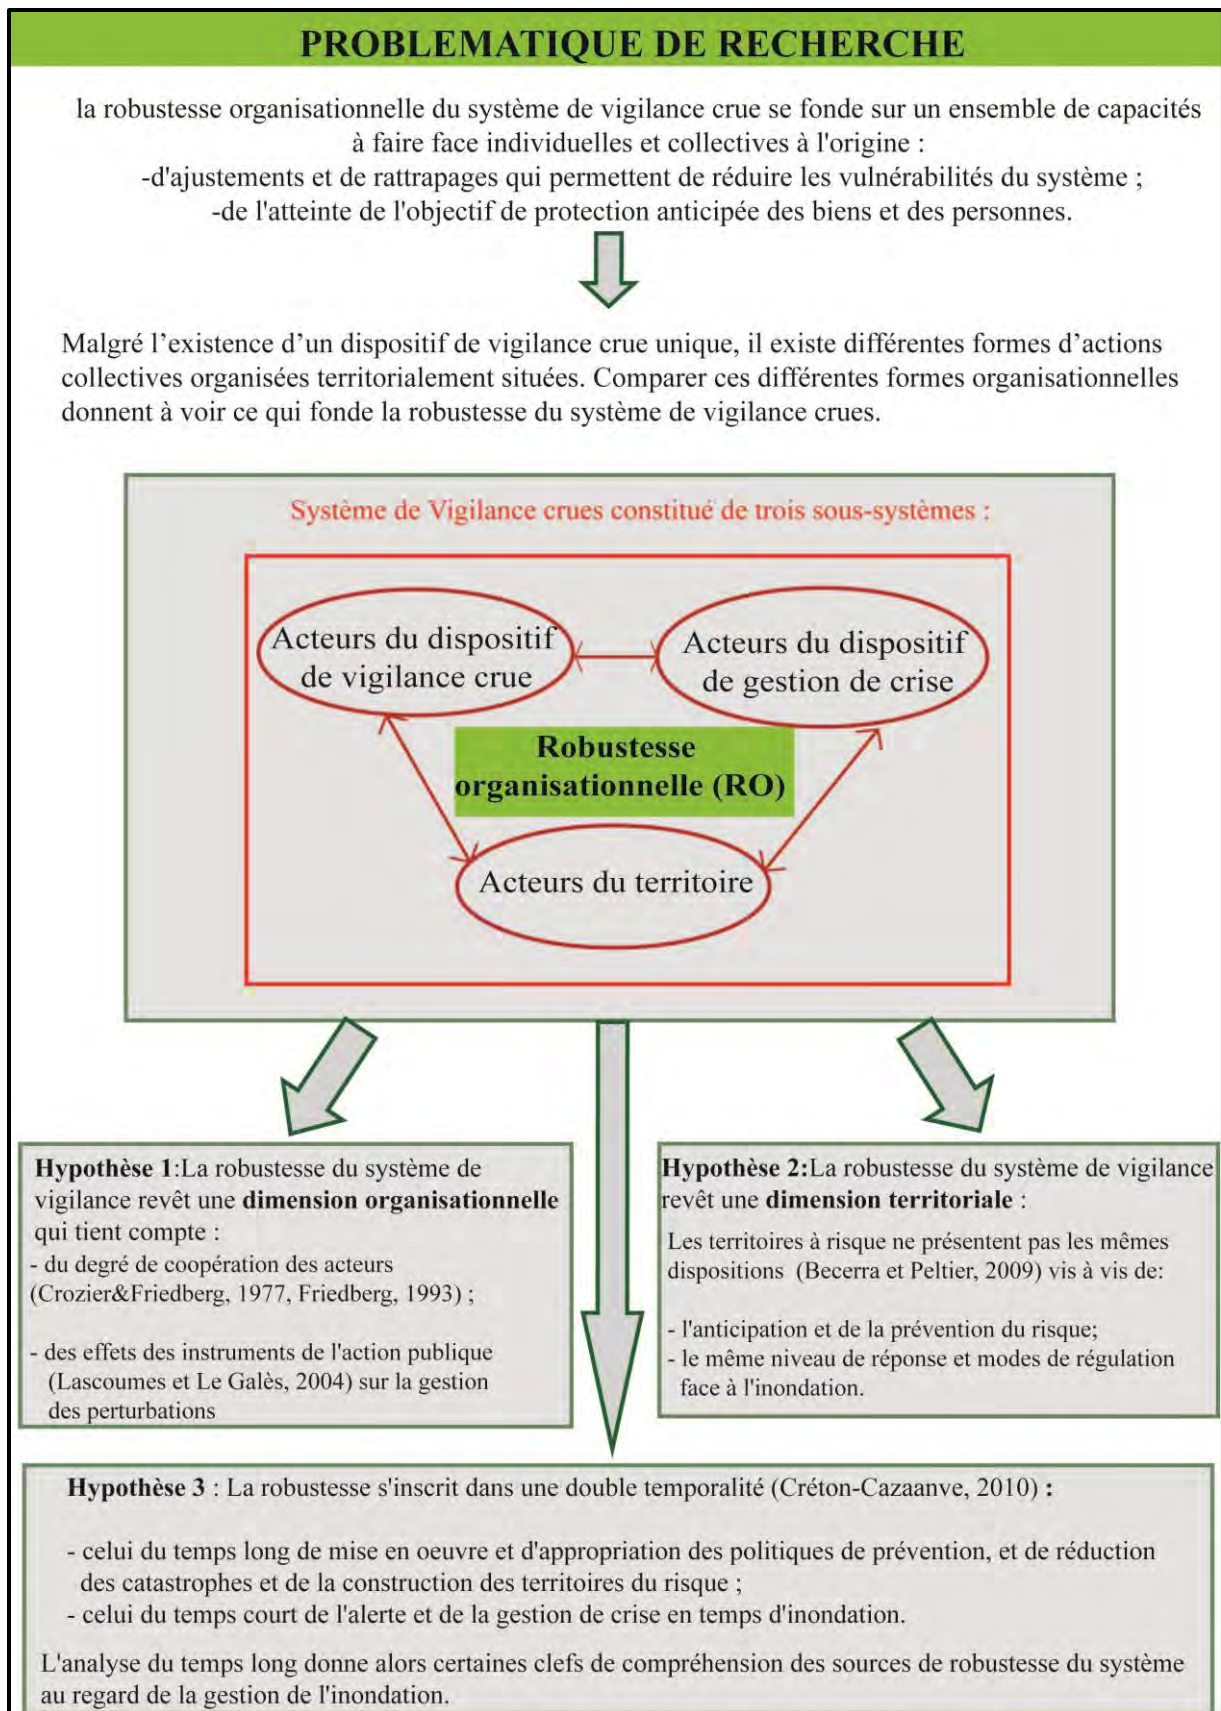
PROBLEMATIQUE DE RECHERCHE

la robustesse organisationnelle du système de vigilance crue se fonde sur un ensemble de capacités à faire face individuelles et collectives à l'origine :
-d'ajustements et de rattrapages qui permettent de réduire les vulnérabilités du système ;
-de l'atteinte de l'objectif de protection anticipée des biens et des personnes.

Malgré l'existence d'un dispositif de vigilance crue unique, il existe différentes formes d'actions collectives organisées territorialement situées. Comparer ces différentes formes organisationnelles donnent à voir ce qui fonde la robustesse du système de vigilance crues.

Système de Vigilance crues constitué de trois sous-systèmes :

Acteurs du dispositif de vigilance crue

Acteurs du dispositif de gestion de crise

Robustesse organisationnelle (RO)

Acteurs du territoire

Hypothèse 1:La robustesse du système de vigilance revêt une dimension organisationnelle qui tient compte :
- du degré de coopération des acteurs (Crozier&Friedberg, 1977, Friedberg, 1993) ;

- des effets des instruments de l'action publique (Lascoumes et Le Galès, 2004) sur la gestion des perturbations

Hypothèse 2:La robustesse du système de vigilance revêt une dimension territoriale :

Les territoires à risque ne présentent pas les mêmes dispositions (Becerra et Peltier, 2009) vis à vis de:

- l'anticipation et de la prévention du risque;
- le même niveau de réponse et modes de régulation face à l'inondation.

Hypothèse 3 : La robustesse s'inscrit dans une double temporalité (Créton-Cazaanve, 2010) :

- celui du temps long de mise en oeuvre et d'appropriation des politiques de prévention, et de réduction des catastrophes et de la construction des territoires du risque ;
- celui du temps court de l'alerte et de la gestion de crise en temps d'inondation.

L'analyse du temps long donne alors certaines clefs de compréhension des sources de robustesse du système au regard de la gestion de l'inondation.